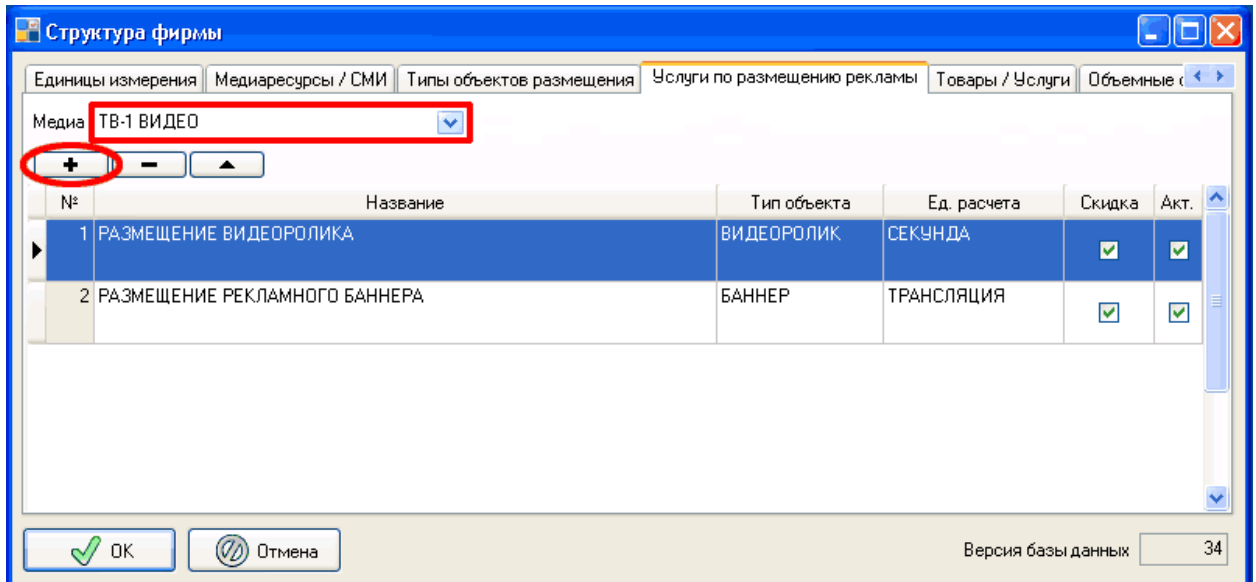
Структура фирмы

Единицы измерения | Медиаресурсы / СМИ | Типы объектов размещения | Услуги по размещению рекламы | Товары / Услуги | Объемные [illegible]

Медиа ТВ-1 ВИДЕО

+ − ▲

| № | Название | Тип объекта | Ед. расчета | Скидка | Акт. |
|---|---|---|---|---|---|
| 1 | РАЗМЕЩЕНИЕ ВИДЕОРОЛИКА | ВИДЕОРОЛИК | СЕКУНДА | ☑ | ☑ |
| 2 | РАЗМЕЩЕНИЕ РЕКЛАМНОГО БАННЕРА | БАННЕР | ТРАНСЛЯЦИЯ | ☑ | ☑ |

ОК Отмена

Версия базы данных 34